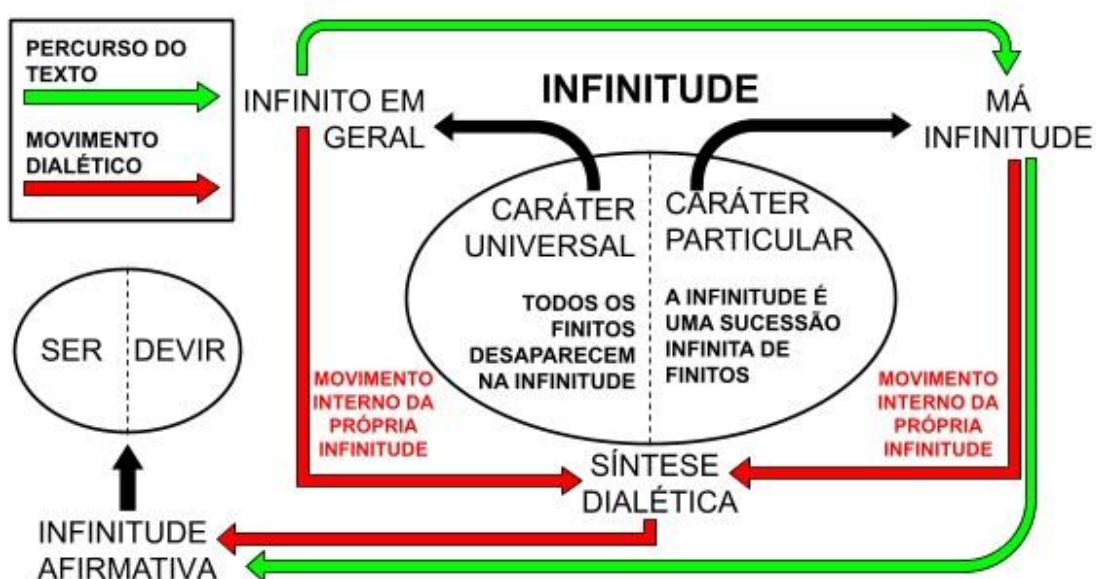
PERCURSO DO TEXTO

MOVIMENTO DIALÉTICO

INFINITO EM GERAL

INFINITUDE

MÁ INFINITUDE

CARÁTER UNIVERSAL

CARÁTER PARTICULAR

TODOS OS FINITOS DESAPARECEM NA INFINITUDE

A INFINITUDE É UMA SUCESSÃO INFINITA DE FINITOS

SER

DEVIR

MOVIMENTO INTERNO DA PRÓPRIA INFINITUDE

MOVIMENTO INTERNO DA PRÓPRIA INFINITUDE

SÍNTESE DIALÉTICA

INFINITUDE AFIRMATIVA